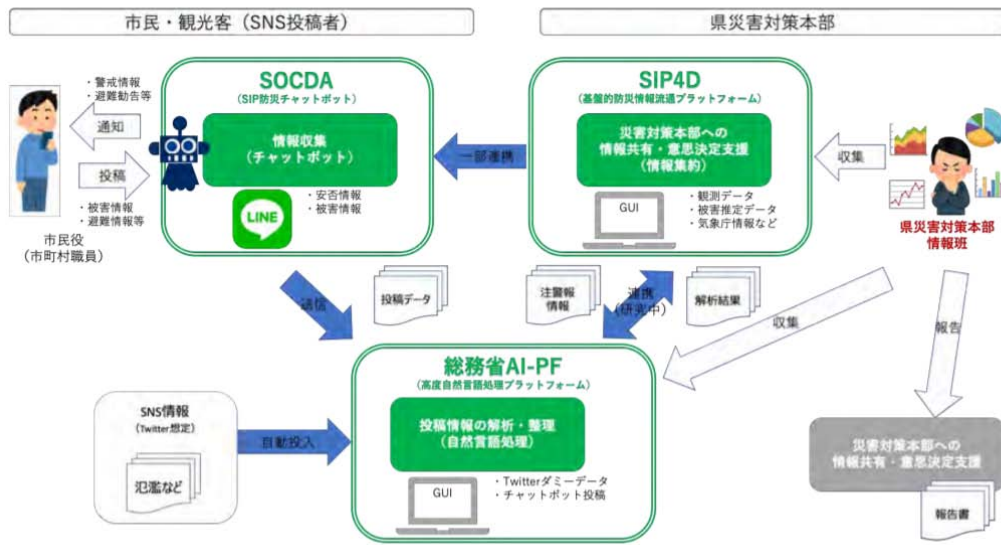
市民・観光客（SNS投稿者）

県災害対策本部

・警戒情報
・避難勧告等

通知

投稿

・被害情報
・避難情報等

市民役
（市町村職員）

SOCDA
（SIP防災チャットボット）

情報収集
（チャットボット）

LINE

・安否情報
・被害情報

一部連携

SIP4D
（基盤的防災情報流通プラットフォーム）

災害対策本部への
情報共有・意思決定支援
（情報集約）

GUI

・観測データ
・被害推定データ
・気象庁情報など

収集

県災害対策本部
情報班

送信

投稿データ

注警報
情報

連携
（研究中）

解析結果

収集

報告

総務省AI-PF
（高度自然言語処理プラットフォーム）

投稿情報の解析・整理
（自然言語処理）

GUI

・Twitterダミーデータ
・チャットボット投稿

SNS情報
（Twitter想定）

氾濫など

自動投入

災害対策本部への
情報共有・意思決定支援

報告書